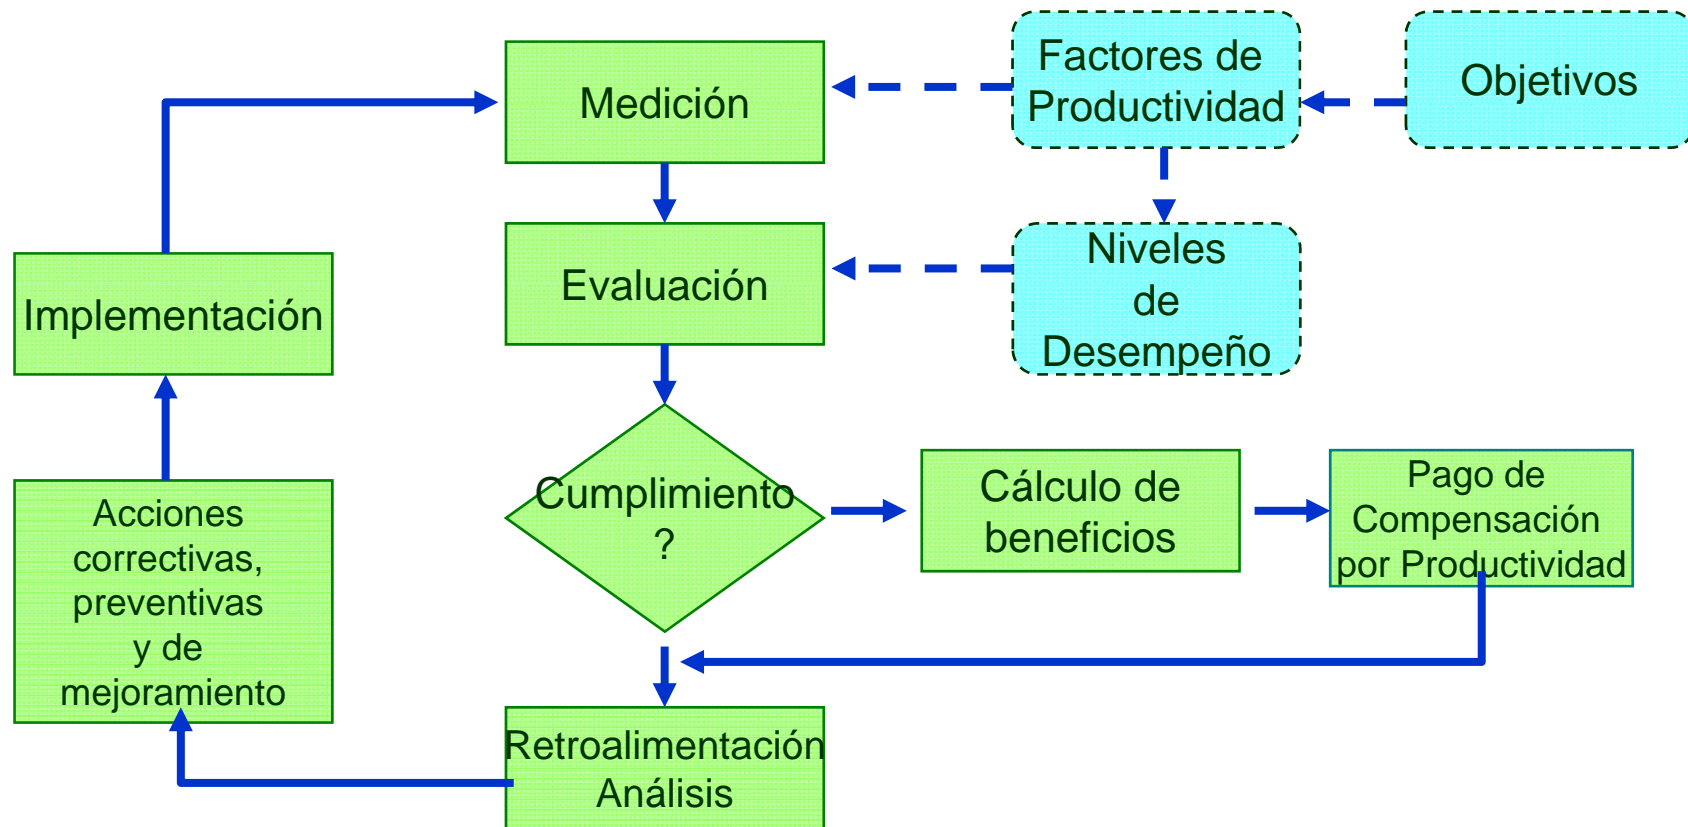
Medición

Factores de Productividad

Objetivos

Evaluación

Niveles de Desempeño

Implementación

Cumplimiento ?

Cálculo de beneficios

Pago de Compensación por Productividad

Acciones correctivas, preventivas y de mejoramiento

Retroalimentación Análisis